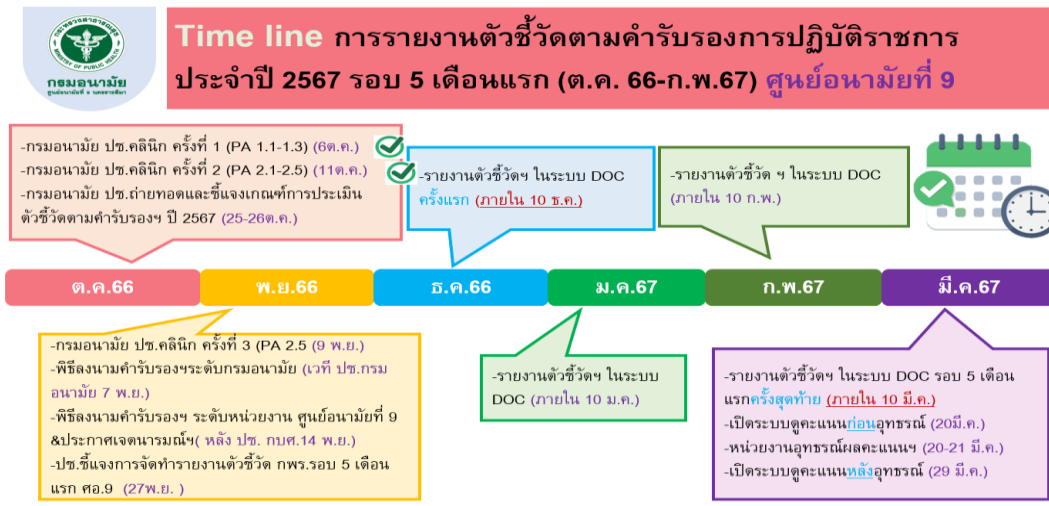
กรมอนามัย
MINISTRY OF PUBLIC HEALTH
ศูนย์อนามัยที่ 9 นครราชสีมา

Time line การรายงานตัวชี้วัดตามคำรับรองการปฏิบัติราชการ ประจำปี 2567 รอบ 5 เดือนแรก (ต.ค. 66-ก.พ.67) ศูนย์อนามัยที่ 9

-กรมอนามัย ปช.คลินิก ครั้งที่ 1 (PA 1.1-1.3) (6ต.ค.)
-กรมอนามัย ปช.คลินิก ครั้งที่ 2 (PA 2.1-2.5) (11ต.ค.)
-กรมอนามัย ปช.ถ่ายทอดและชี้แจงเกณฑ์การประเมินตัวชี้วัดตามคำรับรองฯ ปี 2567 (25-26ต.ค.)

-รายงานตัวชี้วัดฯ ในระบบ DOC ครั้งแรก (ภายใน 10 ธ.ค.)

-รายงานตัวชี้วัด ฯ ในระบบ DOC (ภายใน 10 ก.พ.)

ต.ค.66 | พ.ย.66 | ธ.ค.66 | ม.ค.67 | ก.พ.67 | มี.ค.67

-กรมอนามัย ปช.คลินิก ครั้งที่ 3 (PA 2.5 (9 พ.ย.)
-พิธีลงนามคำรับรองฯระดับกรมอนามัย (เวที ปช.กรมอนามัย 7 พ.ย.)
-พิธีลงนามคำรับรองฯ ระดับหน่วยงาน ศูนย์อนามัยที่ 9 &ประกาศเจตนารมณ์ฯ( หลัง ปช. กบศ.14 พ.ย.)
-ปช.ชี้แจงการจัดทำรายงานตัวชี้วัด กพร.รอบ 5 เดือนแรก ศอ.9 (27พ.ย. )

-รายงานตัวชี้วัดฯ ในระบบ DOC (ภายใน 10 ม.ค.)

-รายงานตัวชี้วัดฯ ในระบบ DOC รอบ 5 เดือนแรกครั้งสุดท้าย (ภายใน 10 มี.ค.)
-เปิดระบบดูคะแนนก่อนอุทธรณ์ (20มี.ค.)
-หน่วยงานอุทธรณ์ผลคะแนนฯ (20-21 มี.ค.)
-เปิดระบบดูคะแนนหลังอุทธรณ์ (29 มี.ค.)